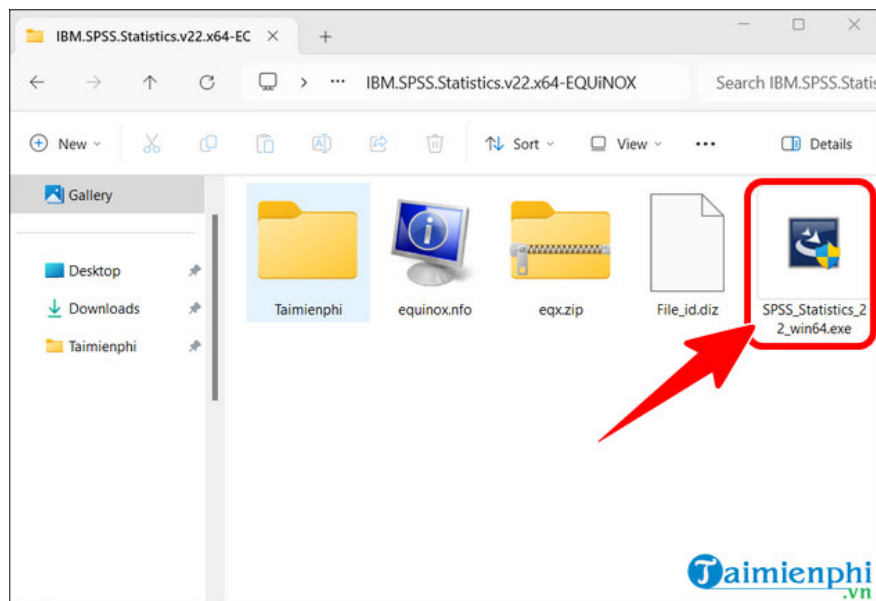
IBM.SPSS.Statistics.v22.x64-EC
+
IBM.SPSS.Statistics.v22.x64-EQUiNOX
Search IBM.SPSS.Statis
New
Sort
View
•••
Details
Gallery
Desktop
Downloads
Taimienphi
Taimienphi
equinox.nfo
eqx.zip
File_id.diz
SPSS_Statistics_22_win64.exe
Taimienphi.vn